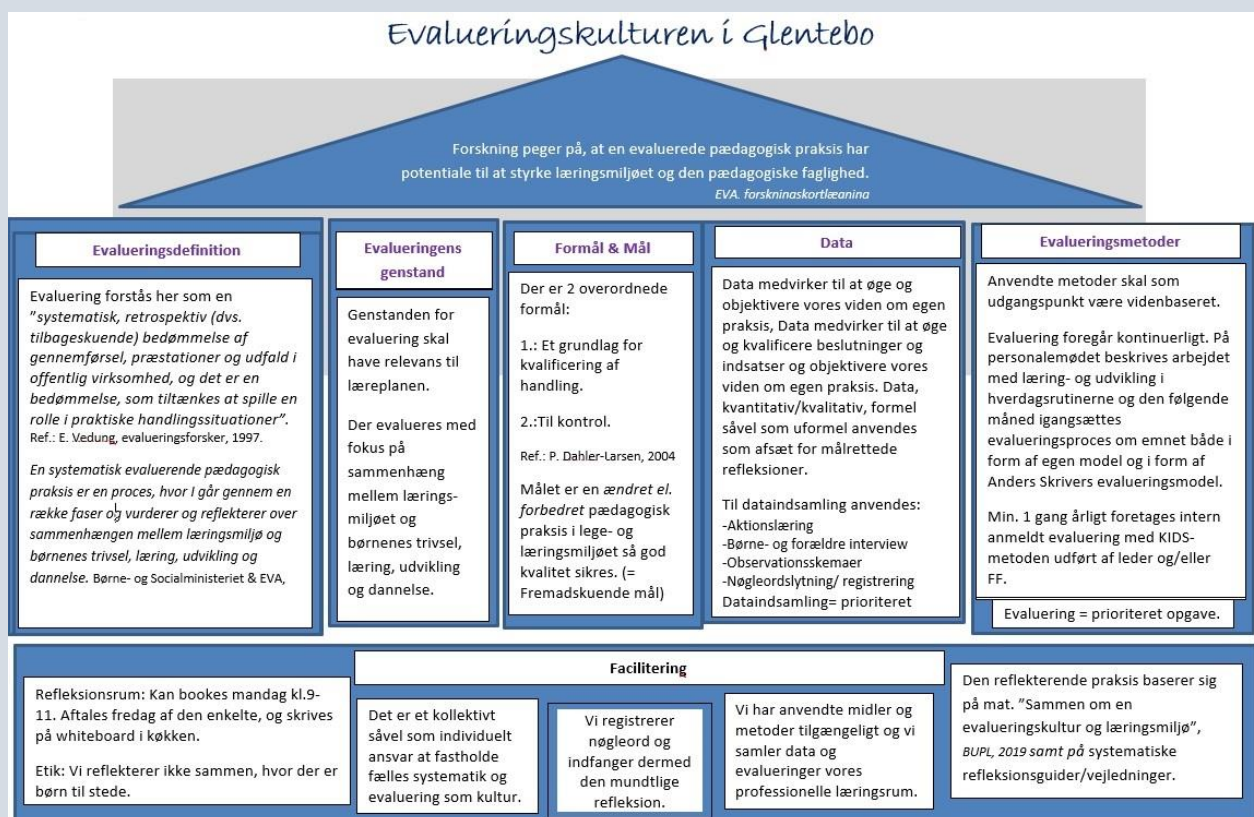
Evalueringskulturen i Glentebo

Forskning peger på, at en evaluerede pædagogisk praksis har potentiale til at styrke læringsmiljøet og den pædagogiske faglighed.
EVA. forskningskortlægning

Evalueringsdefinition

Evaluering forstås her som en "systematisk, retrospektiv (dvs. tilbageskuende) bedømmelse af gennemførsel, præstationer og udfald i offentlig virksomhed, og det er en bedømmelse, som tiltænkes at spille en rolle i praktiske handlingssituationer". Ref.: E. Vedung, evalueringsforsker, 1997.

En systematisk evaluerende pædagogisk praksis er en proces, hvor I går gennem en række faser og vurderer og reflekterer over sammenhængen mellem læringsmiljø og børnenes trivsel, læring, udvikling og dannelse. Børne- og Socialministeriet & EVA,

Evalueringens genstand

Genstanden for evaluering skal have relevans til læreplanen.

Der evalueres med fokus på sammenhæng mellem læringsmiljøet og børnenes trivsel, læring, udvikling og dannelse.

Formål & Mål

Der er 2 overordnede formål:

1.: Et grundlag for kvalificering af handling.

2.:Til kontrol.

Ref.: P. Dahler-Larsen, 2004

Målet er en ændret el. forbedret pædagogisk praksis i lege- og læringsmiljøet så god kvalitet sikres. (= Fremadskuende mål)

Data

Data medvirker til at øge og objektivere vores viden om egen praksis, Data medvirker til at øge og kvalificere beslutninger og indsatser og objektivere vores viden om egen praksis. Data, kvantitativ/kvalitativ, formel såvel som uformel anvendes som afsæt for målrettede refleksioner.

Til dataindsamling anvendes:
-Aktionslæring
-Børne- og forældre interview
-Observationsskemaer
-Nøgleordslytning/ registrering
Dataindsamling= prioriteret

Evalueringsmetoder

Anvendte metoder skal som udgangspunkt være videnbaseret.

Evaluering foregår kontinuerligt. På personalemødet beskrives arbejdet med læring- og udvikling i hverdagsrutinerne og den følgende måned igangsættes evalueringsproces om emnet både i form af egen model og i form af Anders Skrivers evalueringsmodel.

Min. 1 gang årligt foretages intern anmeldt evaluering med KIDS-metoden udført af leder og/eller FF.

Evaluering = prioriteret opgave.

Facilitering

Refleksionsrum: Kan bookes mandag kl.9-11. Aftales fredag af den enkelte, og skrives på whiteboard i køkken.

Etik: Vi reflekterer ikke sammen, hvor der er børn til stede.

Det er et kollektivt såvel som individuelt ansvar at fastholde fælles systematik og evaluering som kultur.

Vi registrerer nøgleord og indfanger dermed den mundtlige refleksion.

Vi har anvendte midler og metoder tilgængeligt og vi samler data og evalueringer vores professionelle læringsrum.

Den reflekterende praksis baserer sig på mat. "Sammen om en evalueringskultur og læringsmiljø", BUPL, 2019 samt på systematiske refleksionsguider/vejledninger.